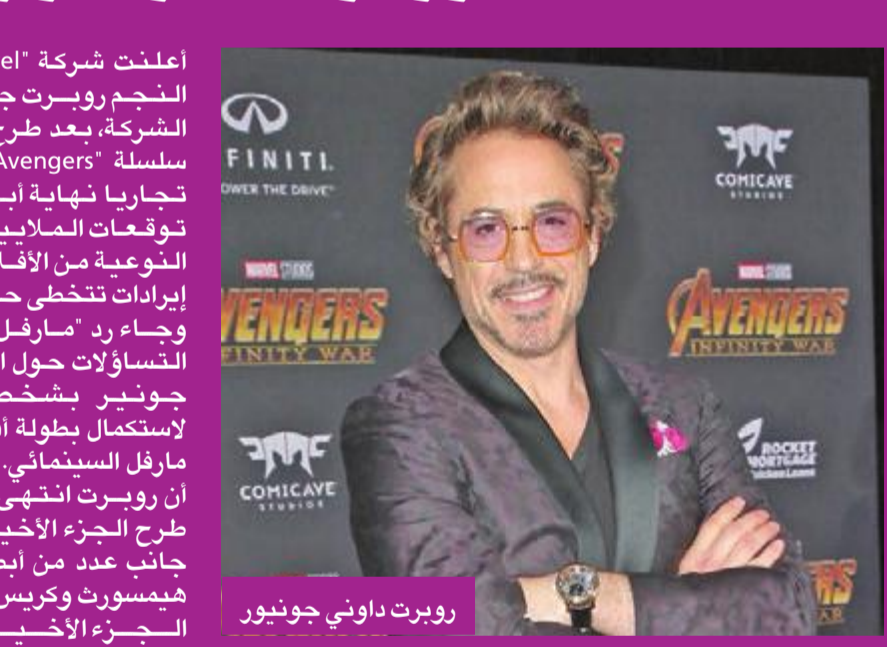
أعلنت شركة "el
النجم روبرت ج
الشركة، بعد طرح
سلسلة "Avengers
تجاريا نهاية أب
توقعات الملايي
النوعية من الأفا
إيرادات تتخطى ح
وجاء رد "مارفل
التساؤلات حول ا
جونير بشخص
لاستكمال بطولة أ
مارفل السينمائي.
أن روبرت انتهى
طرح الجزء الأخي
جانب عدد من أب
هيمسورث وكريس
الجزء الأخي

INFINITI
POWER THE DRIVE
COMICAVE STUDIOS
MARVEL STUDIOS
AVENGERS
INFINITY WAR
MARVEL STUDIOS
AVENGERS
INFINITY WAR
COMICAVE STUDIOS
ROCKET MORTGAGE
روبرت داوني جونيور